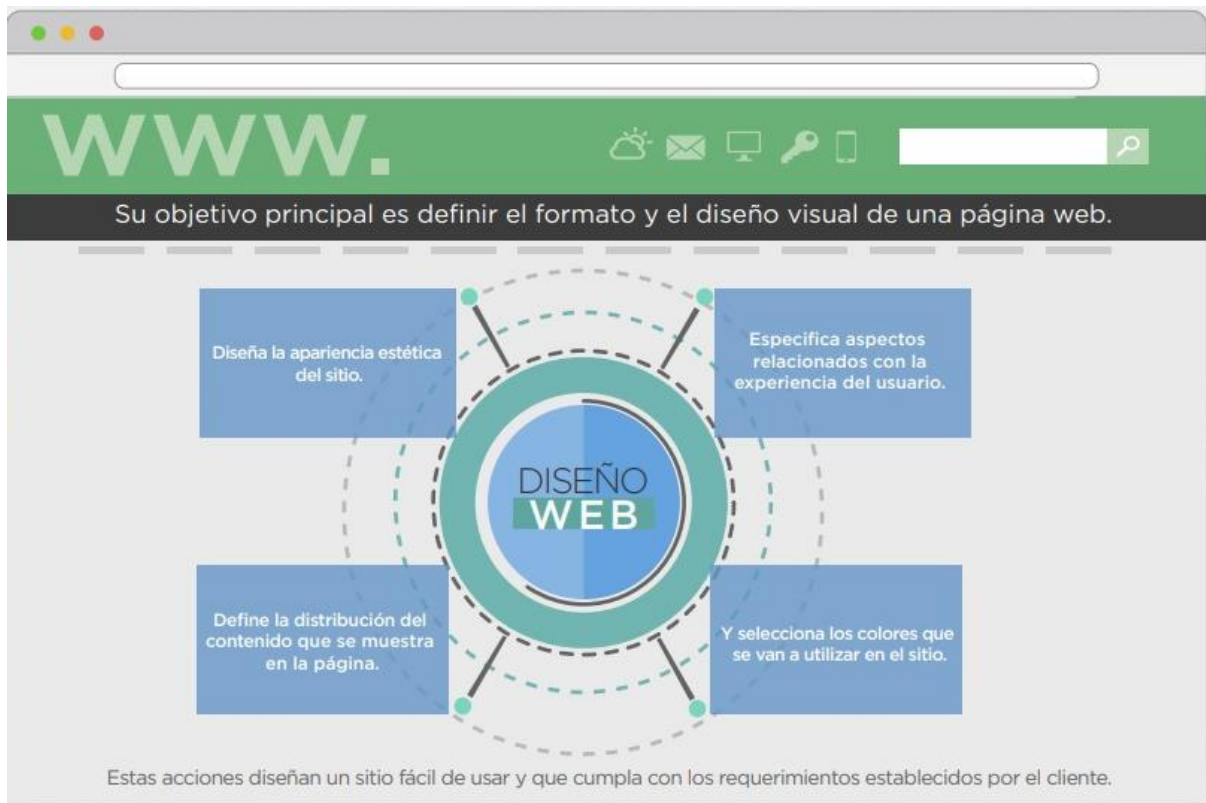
WWW.

Su objetivo principal es definir el formato y el diseño visual de una página web.

Diseña la apariencia estética del sitio.

Especifica aspectos relacionados con la experiencia del usuario.

DISEÑO WEB

Define la distribución del contenido que se muestra en la página.

Y selecciona los colores que se van a utilizar en el sitio.

Estas acciones diseñan un sitio fácil de usar y que cumpla con los requerimientos establecidos por el cliente.